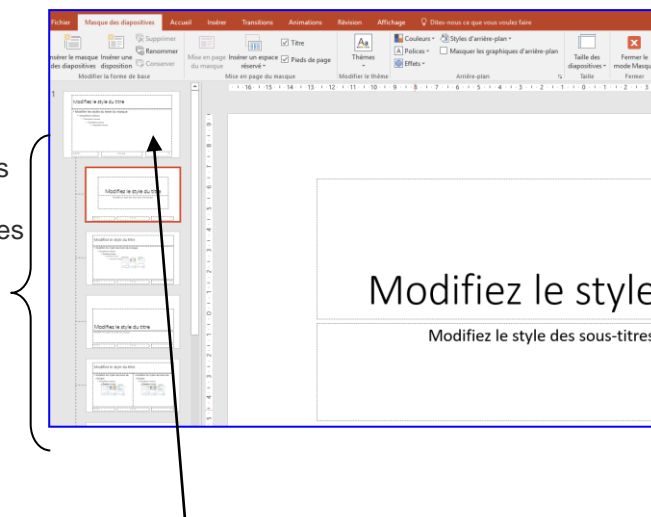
s

es

Fichier Masque des diapositives Accueil Insérer Transitions Animations Révision Affichage Dites-nous ce que vous voulez faire

Insérer le masque des diapositives Insérer une disposition Supprimer Renommer Conserver
Modifier la forme de base

Mise en page du masque Insérer un espace réservé Titre Pieds de page
Mise en page du masque

Thèmes
Modifier le thème

Couleurs Polices Effets Styles d'arrière-plan Masquer les graphiques d'arrière-plan
Arrière-plan

Taille des diapositives
Taille

Fermer le mode Masque
Fermer

1

Modifiez le style du titre

Modifiez le style du titre

Modifiez le style du titre

Modifiez le style du titre

Modifiez le style du titre

Modifiez le style

Modifiez le style des sous-titres